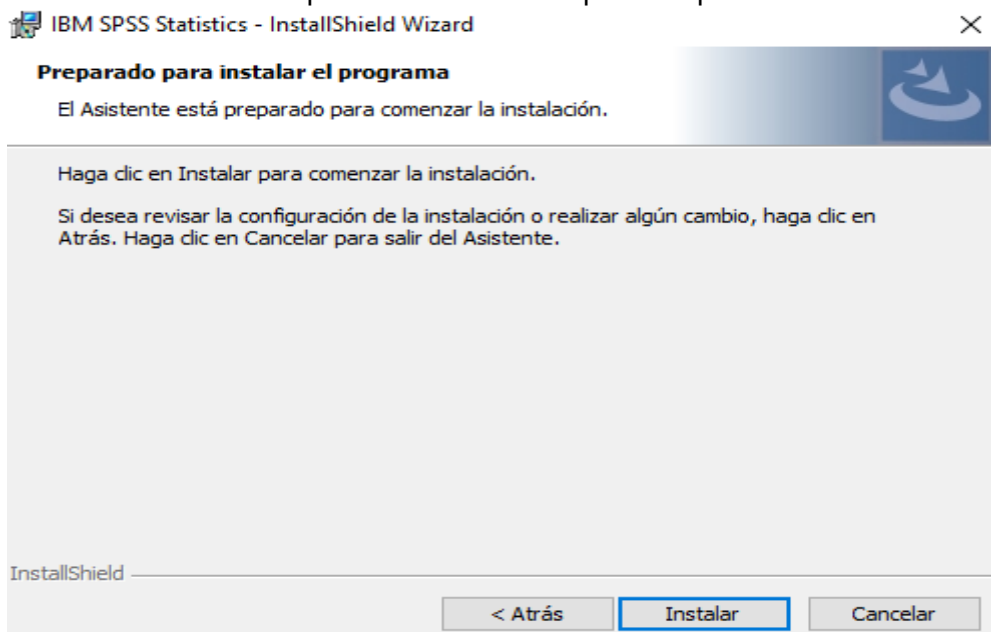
IBM SPSS Statistics - InstallShield Wizard

×

Preparado para instalar el programa

El Asistente está preparado para comenzar la instalación.

Haga clic en Instalar para comenzar la instalación.

Si desea revisar la configuración de la instalación o realizar algún cambio, haga clic en Atrás. Haga clic en Cancelar para salir del Asistente.

InstallShield

< Atrás

Instalar

Cancelar